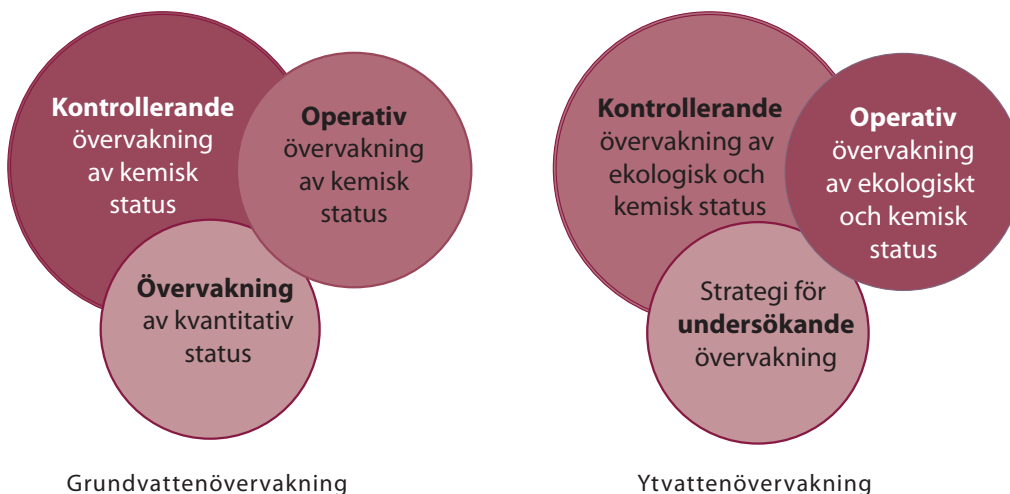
Kontrollerande övervakning av kemisk status

Operativ övervakning av kemisk status

Övervakning av kvantitativ status

Grundvattenövervakning

Kontrollerande övervakning av ekologisk och kemisk status

Operativ övervakning av ekologiskt och kemisk status

Strategi för undersökande övervakning

Ytvattenövervakning